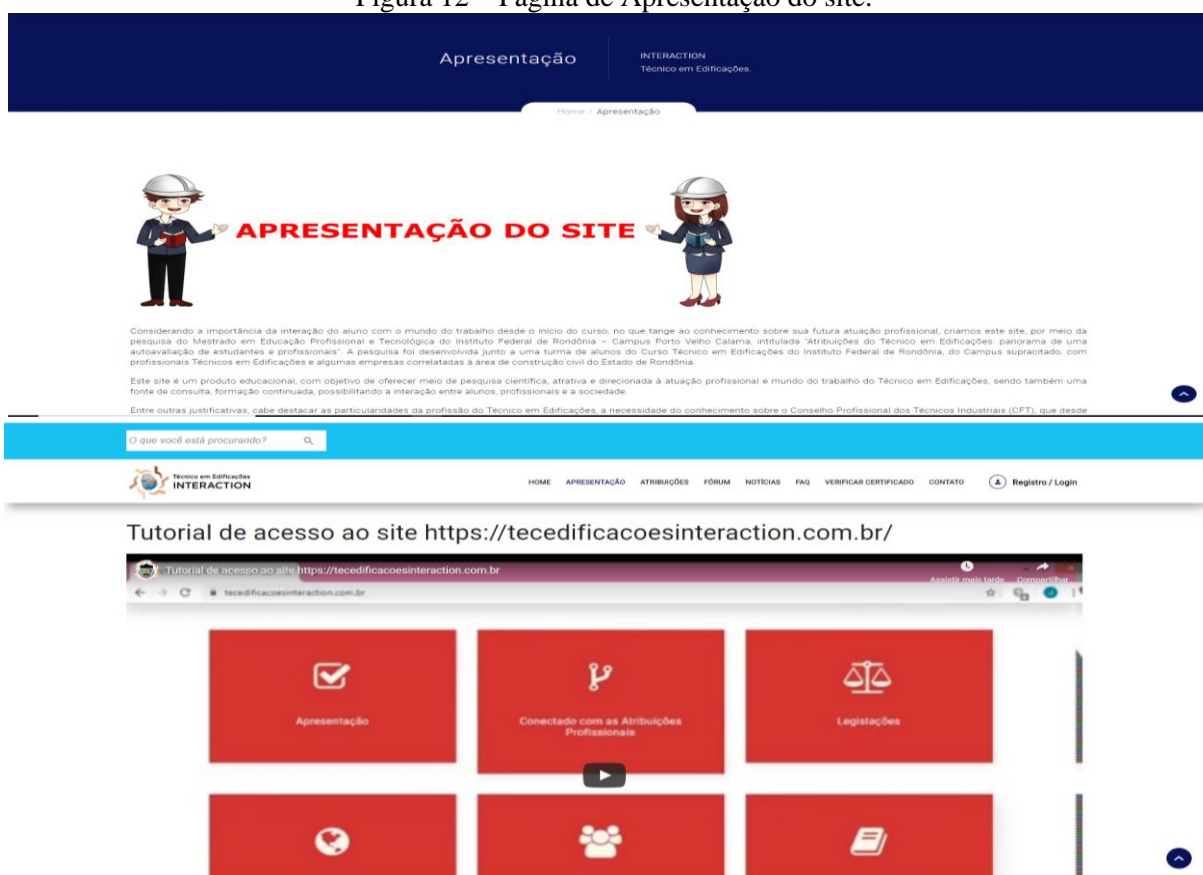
Figura 12 – Página de Apresentação do site.

Apresentação

INTERACTION
Técnico em Edificações.

Home / Apresentação

APRESENTAÇÃO DO SITE

Considerando a importância da interação do aluno com o mundo do trabalho desde o início do curso, no que tange ao conhecimento sobre sua futura atuação profissional, criamos este site, por meio da pesquisa do Mestrado em Educação Profissional e Tecnológica do Instituto Federal de Rondônia – Campus Porto Velho Calama, intitulada "Atribuições do Técnico em Edificações: panorama de uma autoavaliação de estudantes e profissionais". A pesquisa foi desenvolvida junto a uma turma de alunos do Curso Técnico em Edificações do Instituto Federal de Rondônia, do Campus supracitado, com profissionais Técnicos em Edificações e algumas empresas correlatadas à área de construção civil do Estado de Rondônia.

Este site é um produto educacional, com objetivo de oferecer meio de pesquisa científica, atrativa e direcionada à atuação profissional e mundo do trabalho do Técnico em Edificações, sendo também uma fonte de consulta, formação continuada, possibilitando a interação entre alunos, profissionais e a sociedade.

Entre outras justificativas, cabe destacar as particularidades da profissão do Técnico em Edificações, a necessidade do conhecimento sobre o Conselho Profissional dos Técnicos Industriais (CFT), que desde

O que você está procurando?

Técnico em Edificações
INTERACTION

HOME APRESENTAÇÃO ATRIBUIÇÕES FÓRUM NOTÍCIAS FAQ VERIFICAR CERTIFICADO CONTATO Registro / Login

Tutorial de acesso ao site https://tecedificacoesinteraction.com.br/

Tutorial de acesso ao site https://tecedificacoesinteraction.com.br

Assistir mais tarde Compartilhar

tecedificacoesinteraction.com.br

Apresentação

Conectado com as Atribuições Profissionais

Legislações